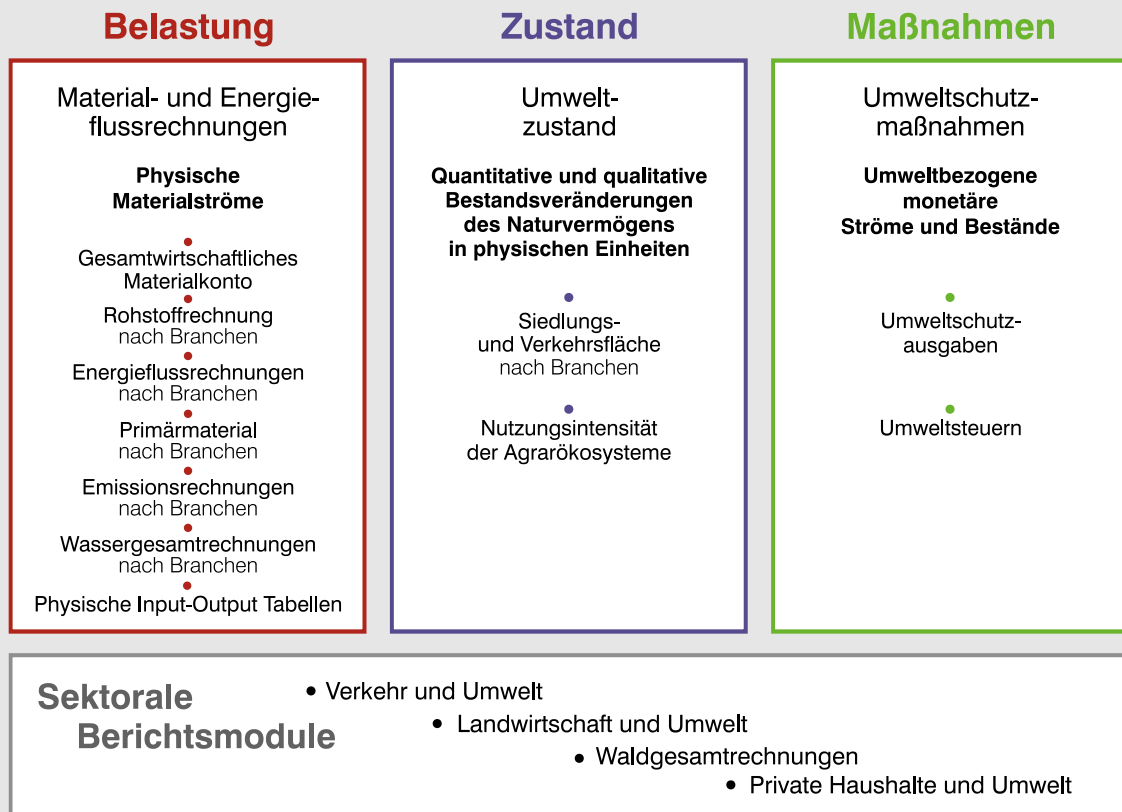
Belastung

Material- und Energieflussrechnungen

Physische Materialströme

Gesamtwirtschaftliches Materialkonto

Rohstoffrechnung nach Branchen

Energieflussrechnungen nach Branchen

Primärmaterial nach Branchen

Emissionsrechnungen nach Branchen

Wassergesamtrechnungen nach Branchen

Physische Input-Output Tabellen

Zustand

Umweltzustand

Quantitative und qualitative Bestandsveränderungen des Naturvermögens in physischen Einheiten

Siedlungs- und Verkehrsfläche nach Branchen

Nutzungsintensität der Agrarökosysteme

Maßnahmen

Umweltschutzmaßnahmen

Umweltbezogene monetäre Ströme und Bestände

Umweltschutzausgaben

Umweltsteuern

Sektorale Berichtsmodule

• Verkehr und Umwelt

• Landwirtschaft und Umwelt

• Waldgesamtrechnungen

• Private Haushalte und Umwelt